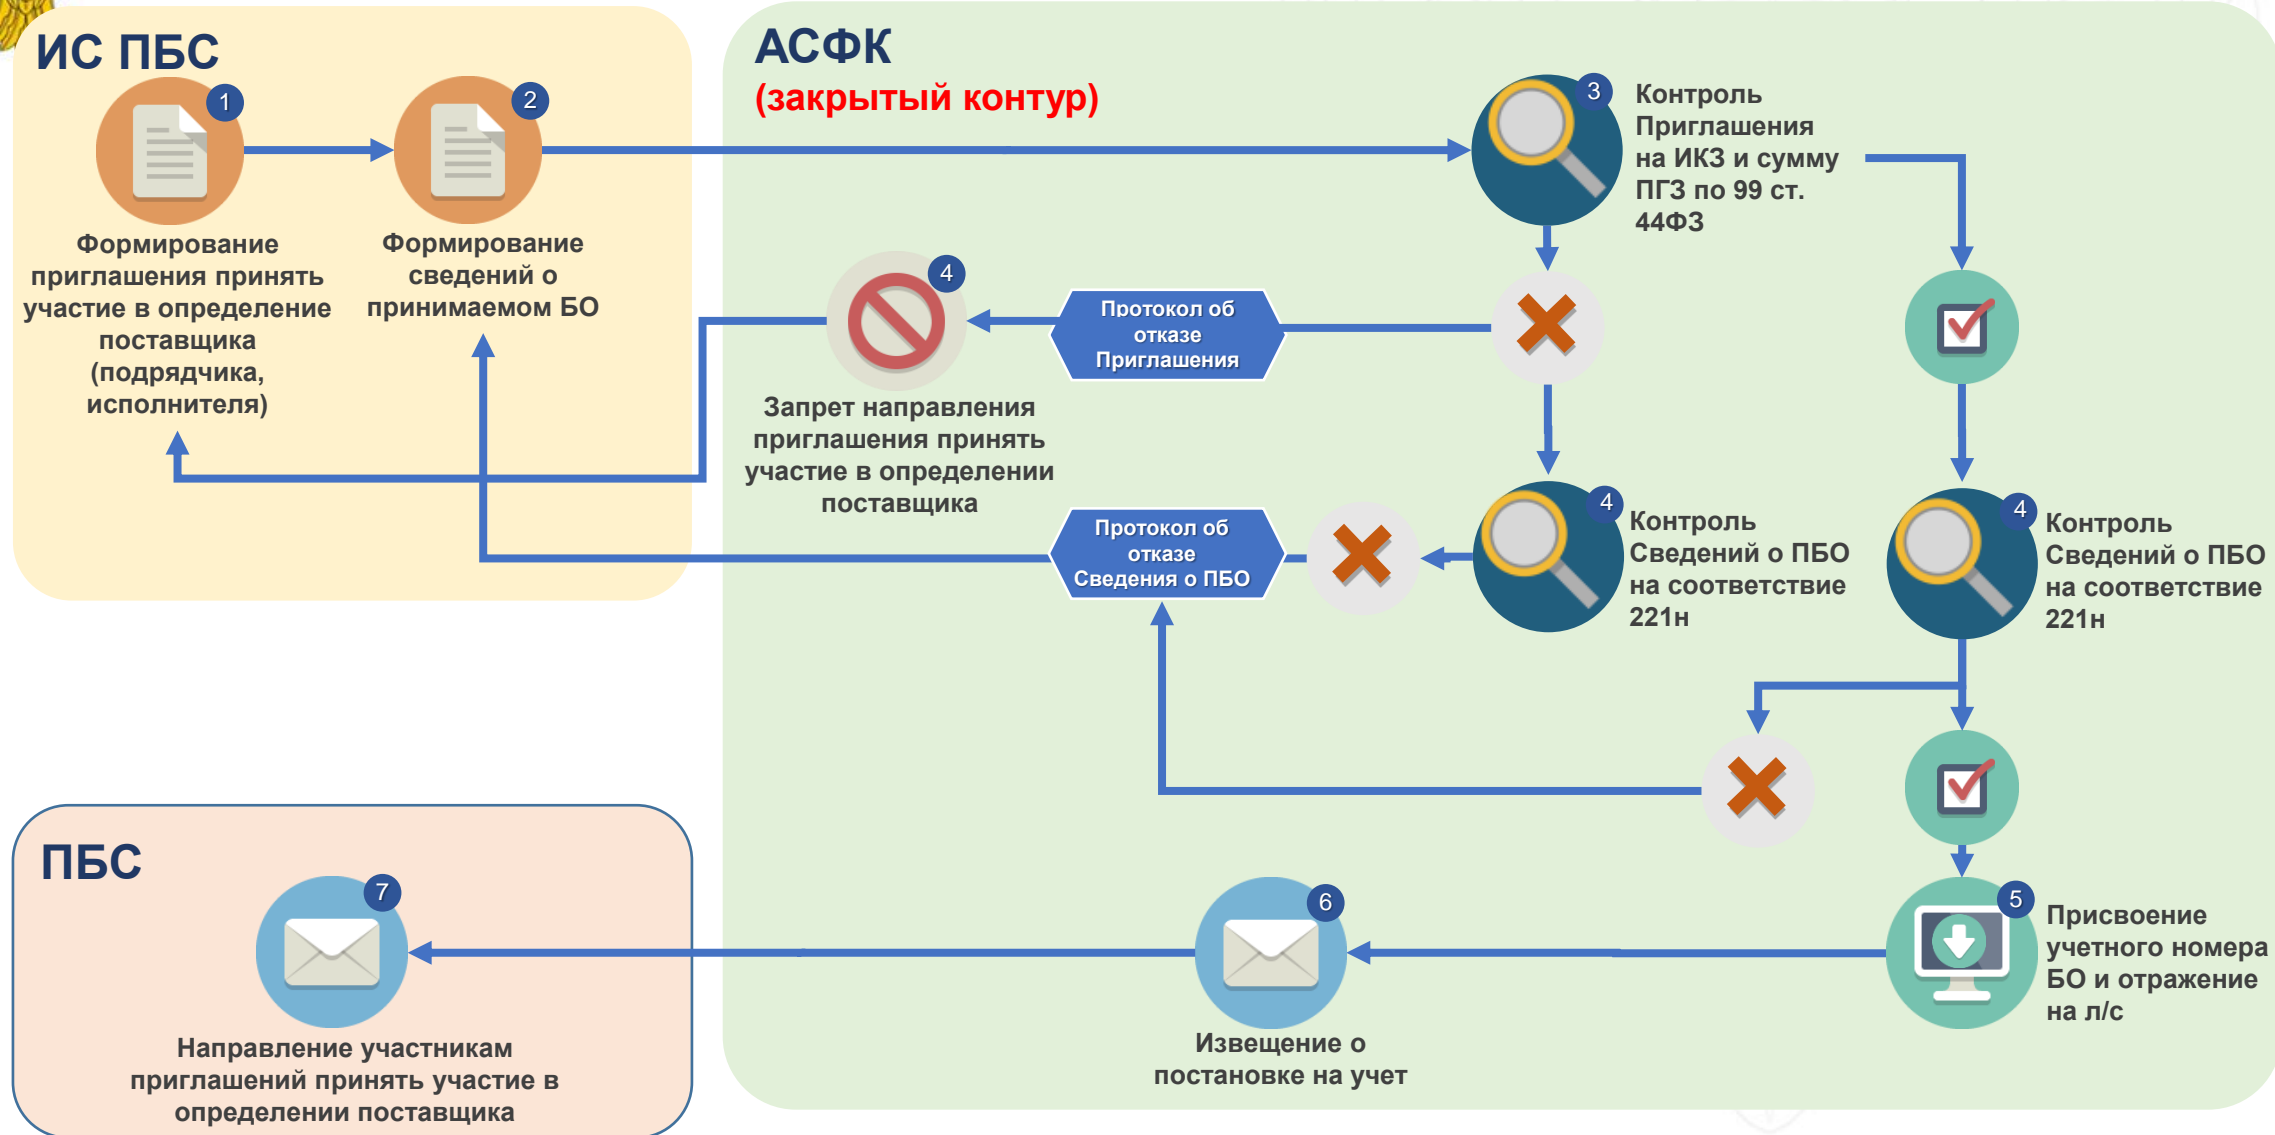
ИС ПБС

1
Формирование приглашения принять участие в определение поставщика (подрядчика, исполнителя)

2
Формирование сведений о принимаемом БО

АСФК
(закрытый контур)

3
Контроль Приглашения на ИКЗ и сумму ПГЗ по 99 ст. 44ФЗ

Протокол об отказе Приглашения

4
Запрет направления приглашения принять участие в определении поставщика

4
Контроль Сведений о ПБО на соответствие 221н

4
Контроль Сведений о ПБО на соответствие 221н

Протокол об отказе Сведения о ПБО

5
Присвоение учетного номера БО и отражение на л/с

6
Извещение о постановке на учет

ПБС

7
Направление участникам приглашений принять участие в определении поставщика